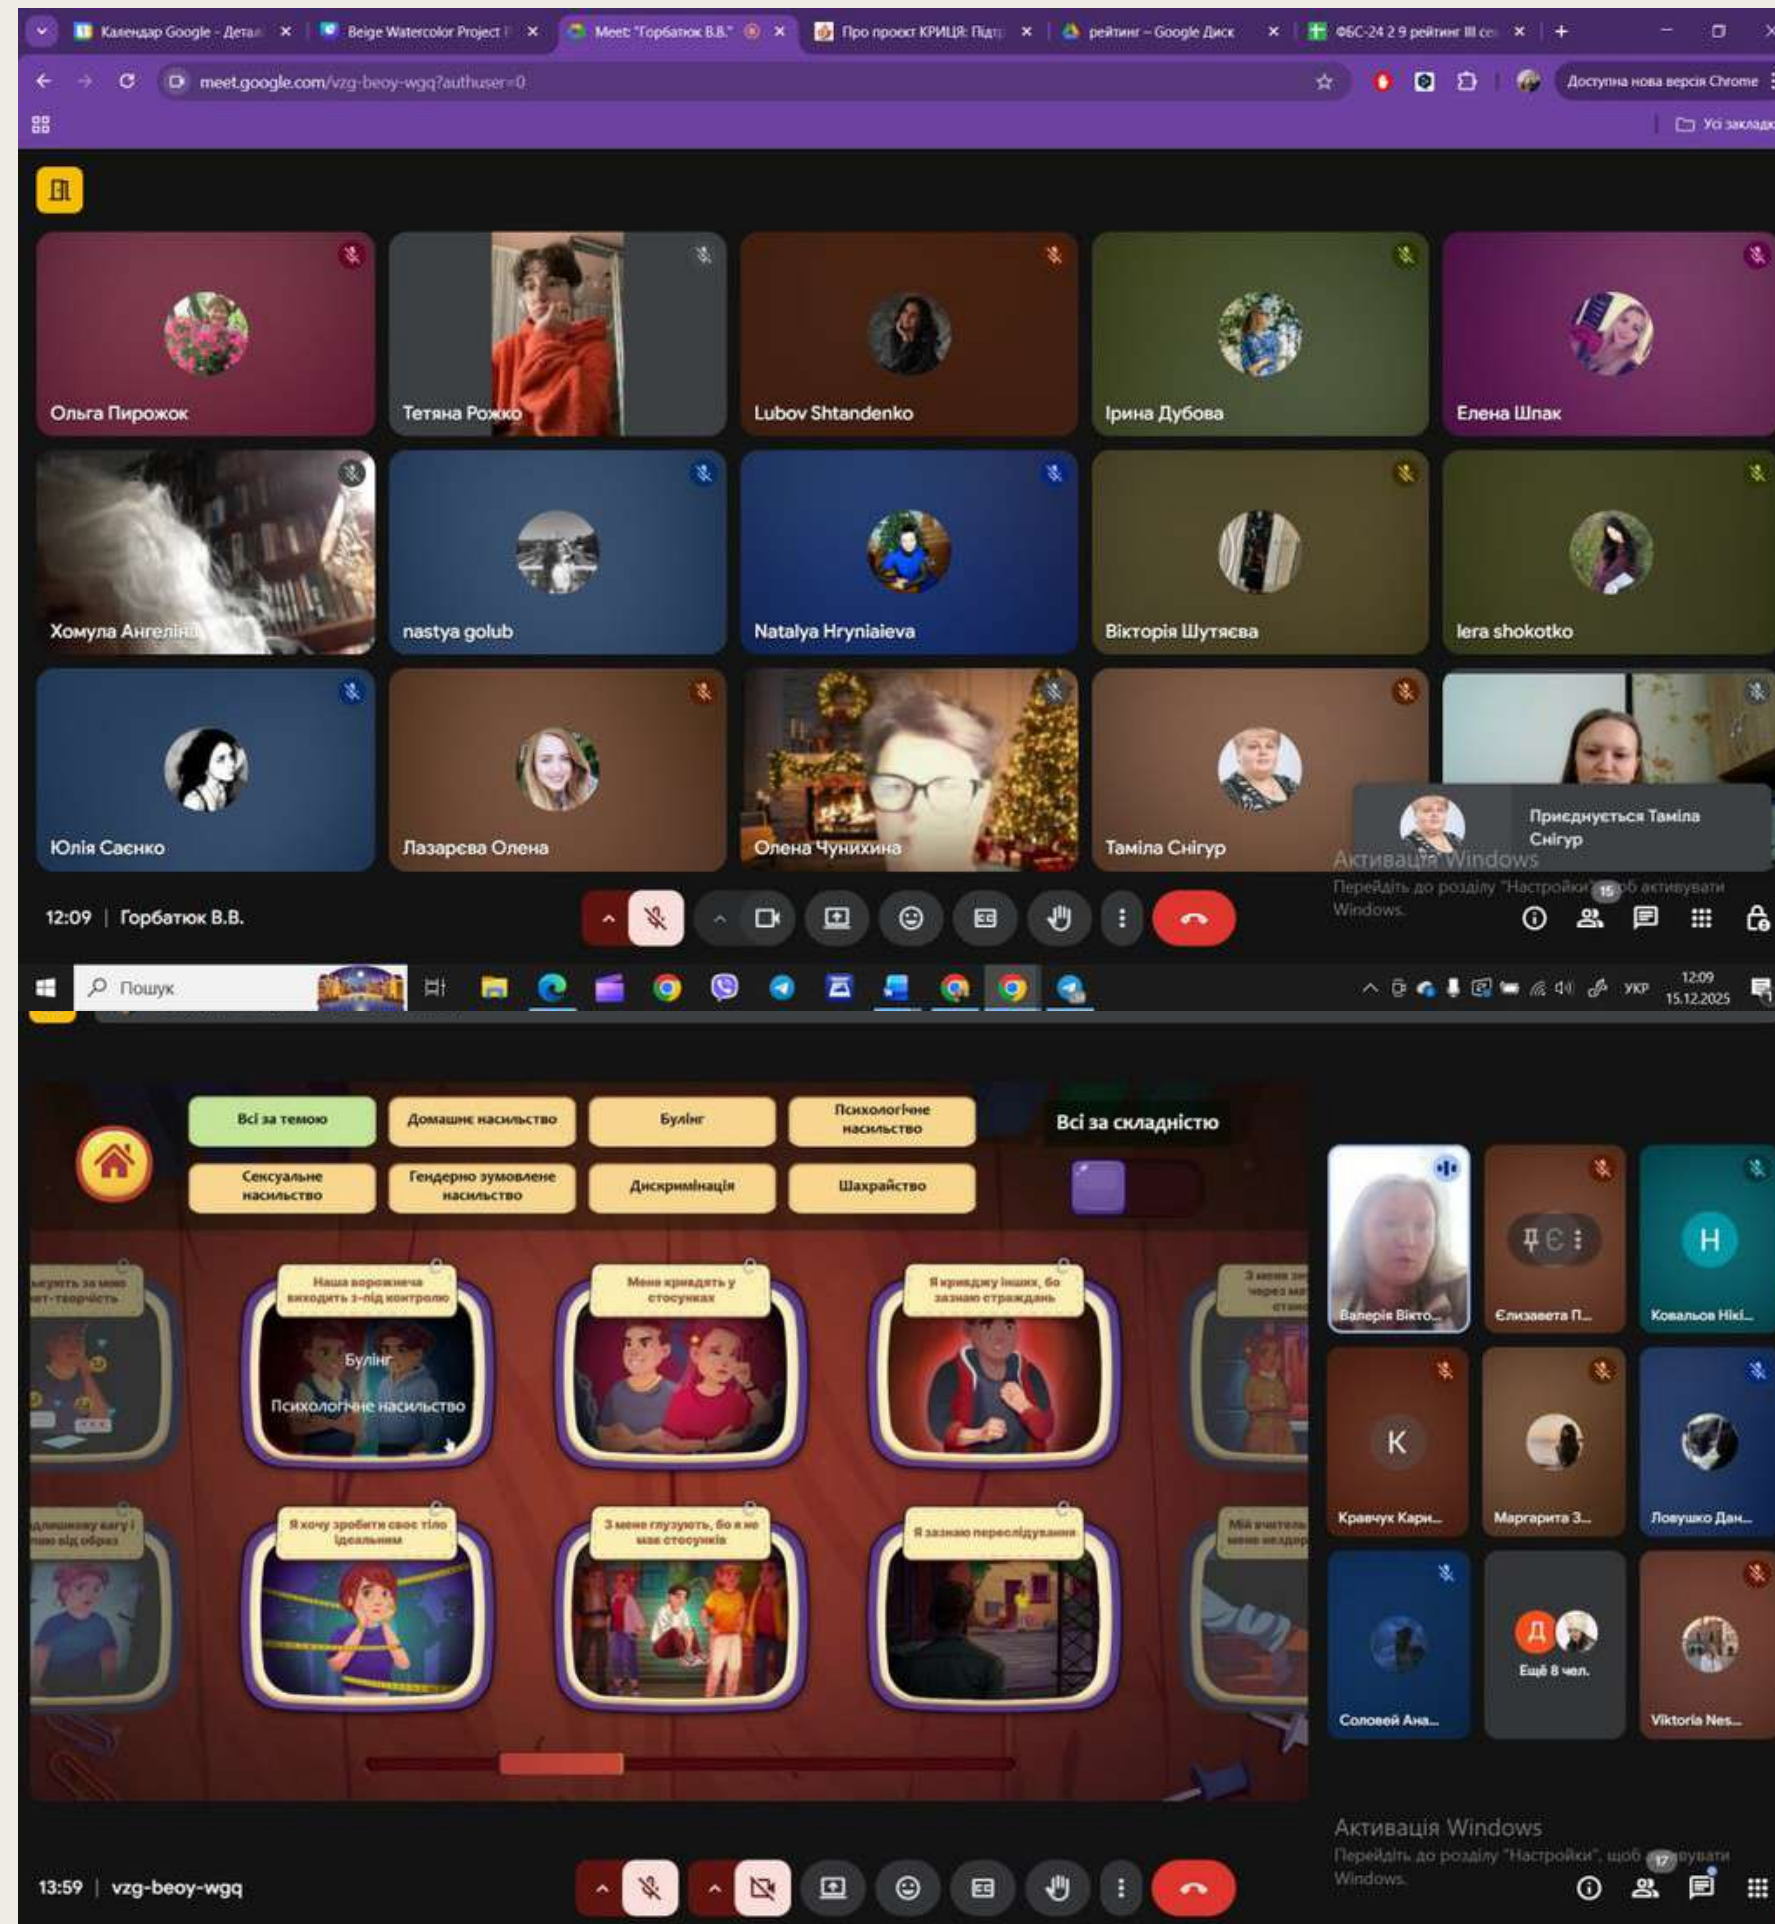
Календар Google - Деталі
Beige Watercolor Project
Meet: "Горбатюк В.В."
Про проект КРИЦЯ: Підтр
рейтинг – Google Диск
ФБС-24 2 9 рейтинг III сем

meet.google.com/vzg-beoy-wgq?authuser=0

Доступна нова версія Chrome

Усі закладки

Ольга Пирожок
Тетяна Рожко
Lubov Shtandenko
Ірина Дубова
Елена Шпак
Хомула Ангеліна
nastya golub
Natalya Hryniaieva
Вікторія Шутяєва
lera shokotko
Юлія Саєнко
Лазарєва Олена
Олена Чунихина
Таміла Снігур

Приєднується Таміла Снігур

Активація Windows
Перейдіть до розділу "Настройки", щоб активувати Windows.

12:09 | Горбатюк В.В.

15

Пошук

УКР 12:09 15.12.2025

Всі за темою
Домашнє насильство
Булінг
Психологічне насильство
Сексуальне насильство
Гендерно зумовлене насильство
Дискримінація
Шахрайство
Всі за складністю

Наша вороженча виходить з-під контролю
Булінг
Психологічне насильство
Мене кривдять у стосунках
Я кривджу інших, бо зазнаю страждань
Я хочу зробити своє тіло ідеальним
З мене глузують, бо я не маю стосунків
Я зазнаю переслідування

Валерія Вікто...
Єлизавета П...
Ковальов Нікі...
Кравчук Карин...
Маргарита З...
Ловушко Дан...
Соловей Ана...
Ещё 8 чел.
Viktoria Nes...

Активація Windows
Перейдіть до розділу "Настройки", щоб активувати Windows.

17

13:59 | vzg-beoy-wgq